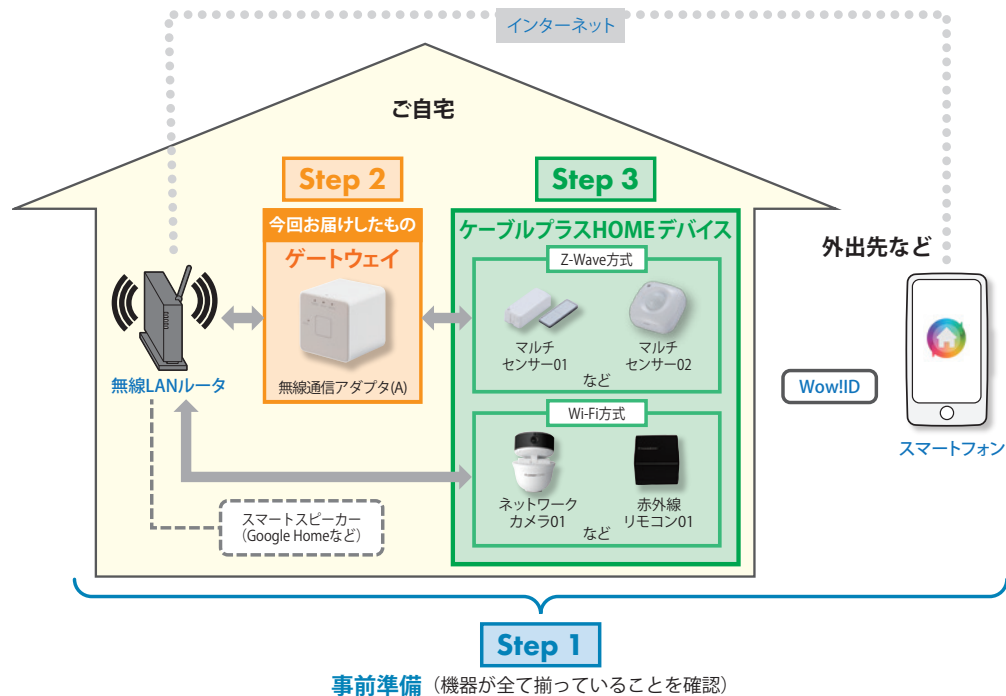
インターネット

ご自宅

Step 2

今回お届けしたもの

ゲートウェイ

無線通信アダプタ(A)

Step 3

ケーブルプラスHOMEデバイス

Z-Wave方式

マルチ
センサー01

マルチ
センサー02

など

Wi-Fi方式

ネットワーク
カメラ01

赤外線
リモコン01

など

無線LANルータ

スマートスピーカー
(Google Homeなど)

外出先など

Wow!ID

スマートフォン

Step 1

事前準備(機器が全て揃っていることを確認)